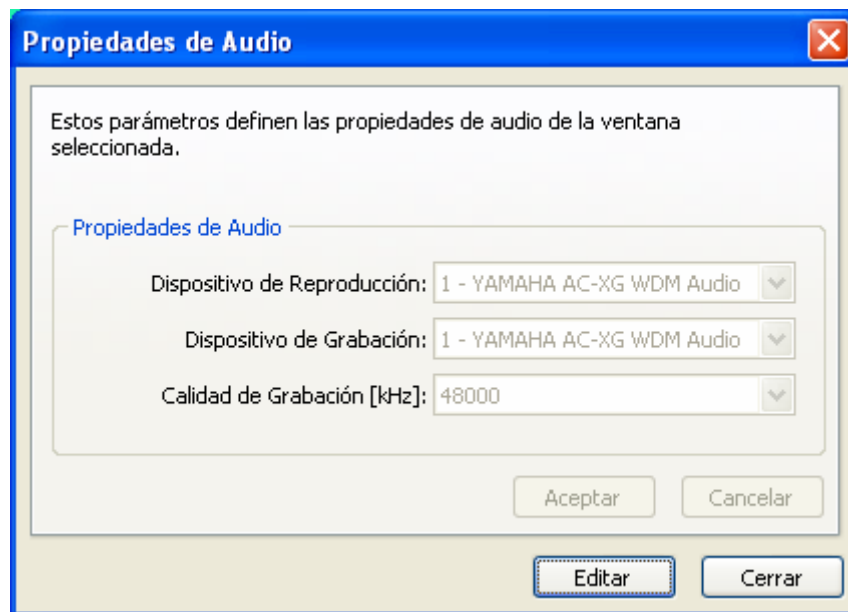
Propiedades de Audio

Estos parámetros definen las propiedades de audio de la ventana seleccionada.

Propiedades de Audio

Dispositivo de Reproducción: 1 - YAMAHA AC-XG WDM Audio

Dispositivo de Grabación: 1 - YAMAHA AC-XG WDM Audio

Calidad de Grabación [kHz]: 48000

Aceptar Cancelar

Editar Cerrar